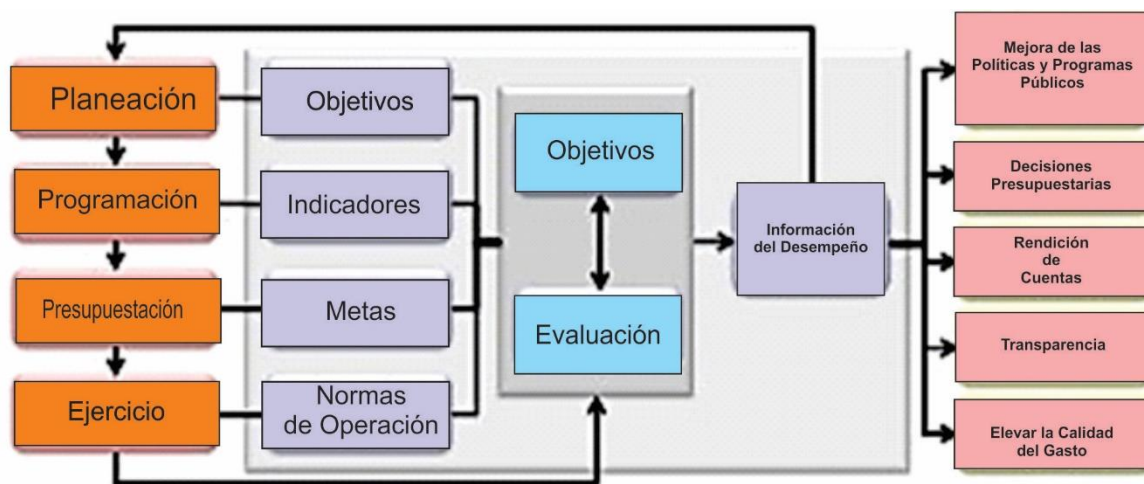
Planeación

Programación

Presupuestación

Ejercicio

Objetivos

Indicadores

Metas

Normas de Operación

Objetivos

Evaluación

Información del Desempeño

Mejora de las Políticas y Programas Públicos

Decisiones Presupuestarias

Rendición de Cuentas

Transparencia

Elevar la Calidad del Gasto